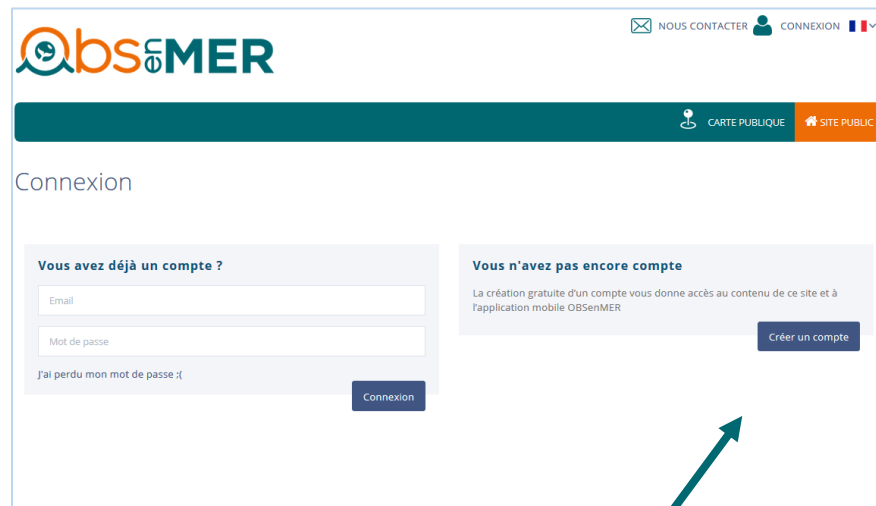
ObsenMER

NOUS CONTACTER CONNEXION

CARTE PUBLIQUE SITE PUBLIC

Connexion

Vous avez déjà un compte ?

Email

Mot de passe

J'ai perdu mon mot de passe ;(

Connexion

Vous n'avez pas encore compte

La création gratuite d'un compte vous donne accès au contenu de ce site et à l'application mobile OBSenMER

Créer un compte